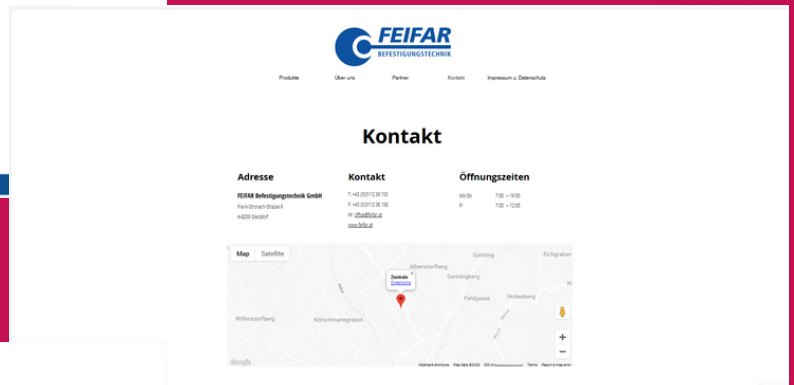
FEIFAR
BEFESTIGUNGSTECHNIK

Produkte Über uns Partner Kontakt Impressum u. Datenschutz

Kontakt

Adresse

FEIFAR Befestigungstechnik GmbH
Frank-Stronach-Straße 9
A-8200 Gleisdorf

Kontakt

T: +43 (0)3112 36 153
F: +43 (0)3112 36 156
M: office@feifar.at
www.feifar.at

Öffnungszeiten

Mo-Do 7:00 – 16:00
Fr 7:00 – 12:00

Map Satellite

Zentrale
Directions

Albersdorfberg
Gamling
Gamlingberg
Feldgasse
Höhenberg
Eichgraben
Wilfersdorfberg
Kötschmanngraben

Google
Keyboard shortcuts Map data ©2020 Terms Report a map error